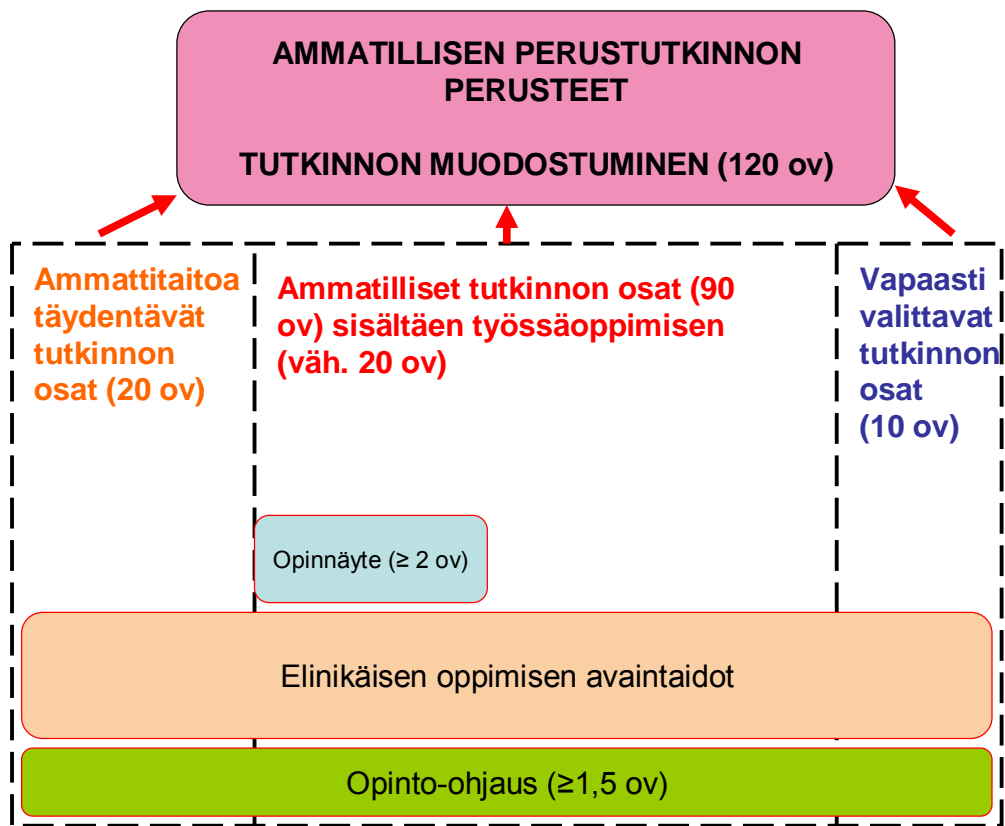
AMMATILLISEN PERUSTUTKINNON PERUSTEET

TUTKINNON MUODOSTUMINEN (120 ov)

Ammattitaitoa täydentävät tutkinnon osat (20 ov)

Ammatilliset tutkinnon osat (90 ov) sisältäen työssäoppimisen (väh. 20 ov)

Vapaasti valittavat tutkinnon osat (10 ov)

Opinnäyte (≥ 2 ov)

Elinikäisen oppimisen avaintaidot

Opinto-ohjaus (≥1,5 ov)